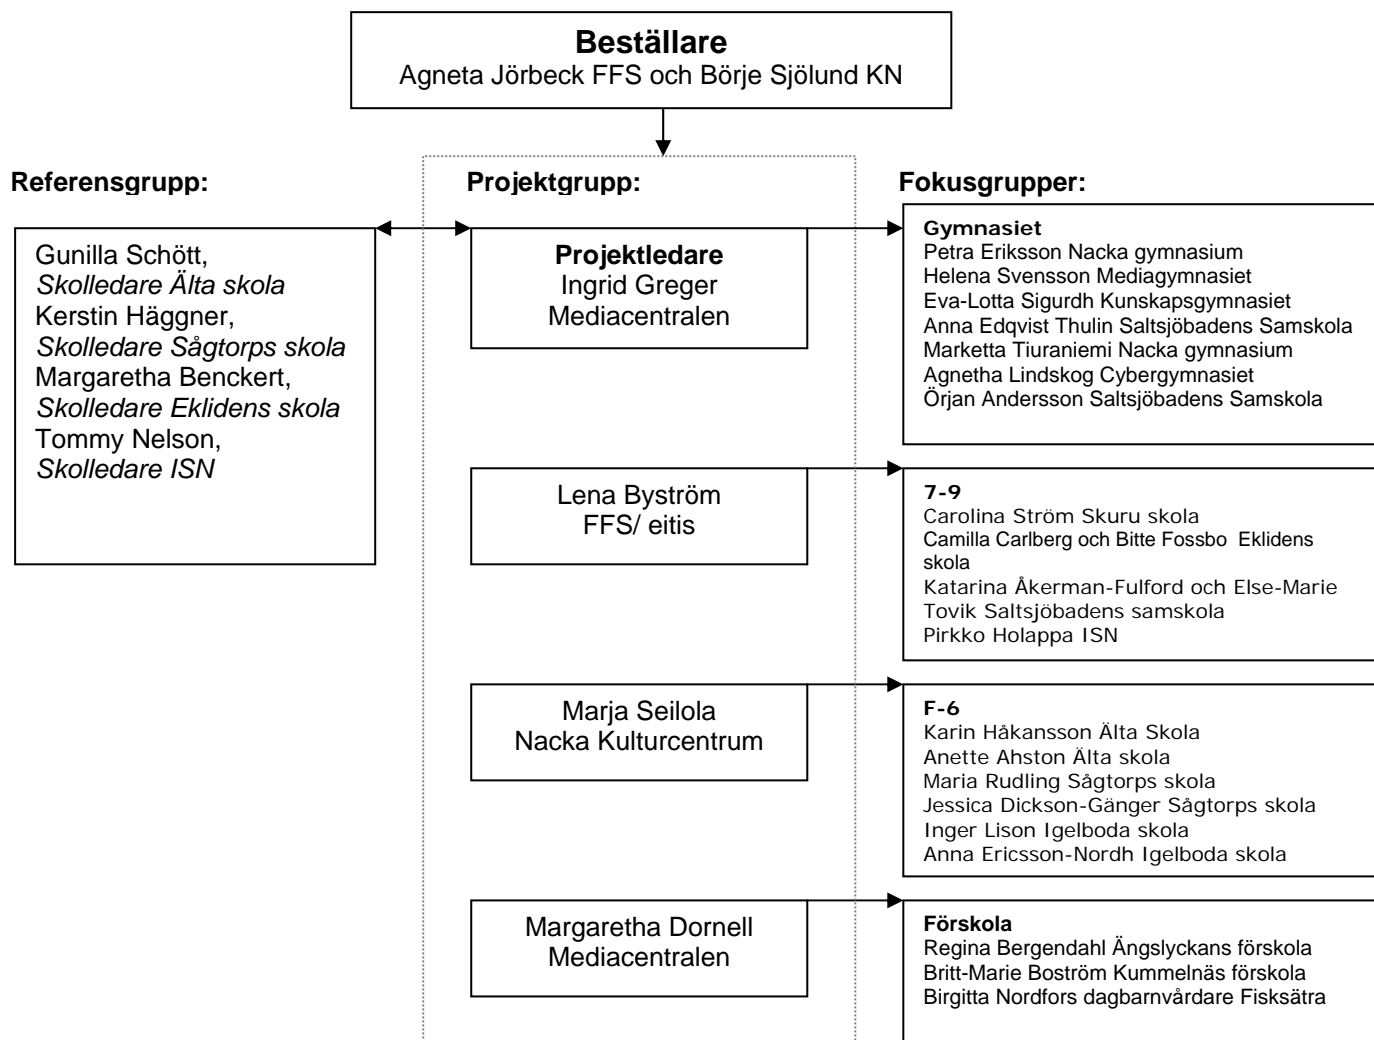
**Beställare**
Agneta Jörbeck FFS och Börje Sjölund KN

**Referensgrupp:**

Gunilla Schött,
*Skolledare Älta skola*
Kerstin Häggner,
*Skolledare Sågtorps skola*
Margaretha Benckert,
*Skolledare Eklidens skola*
Tommy Nelson,
*Skolledare ISN*

**Projektgrupp:**

**Projektledare**
Ingrid Greger
Mediacentralen

Lena Byström
FFS/ eitis

Marja Seilola
Nacka Kulturcentrum

Margaretha Dornell
Mediacentralen

**Fokusgrupper:**

**Gymnasiet**
Petra Eriksson Nacka gymnasium
Helena Svensson Mediagymnasiet
Eva-Lotta Sigurdh Kunskapsgymnasiet
Anna Edqvist Thulin Saltsjöbadens Samskola
Marketta Tiuraniemi Nacka gymnasium
Agnetha Lindskog Cybergymnasiet
Örjan Andersson Saltsjöbadens Samskola

**7-9**
Carolina Ström Skuru skola
Camilla Carlberg och Bitte Fossbo Eklidens skola
Katarina Åkerman-Fulford och Else-Marie Tovik Saltsjöbadens samskola
Pirkko Holappa ISN

**F-6**
Karin Håkansson Älta Skola
Anette Ahston Älta skola
Maria Rudling Sågtorps skola
Jessica Dickson-Gänger Sågtorps skola
Inger Lison Igelboda skola
Anna Ericsson-Nordh Igelboda skola

**Förskola**
Regina Bergendahl Ängslyckans förskola
Britt-Marie Boström Kummelnäs förskola
Birgitta Nordfors dagbarnvårdare Fisksätra